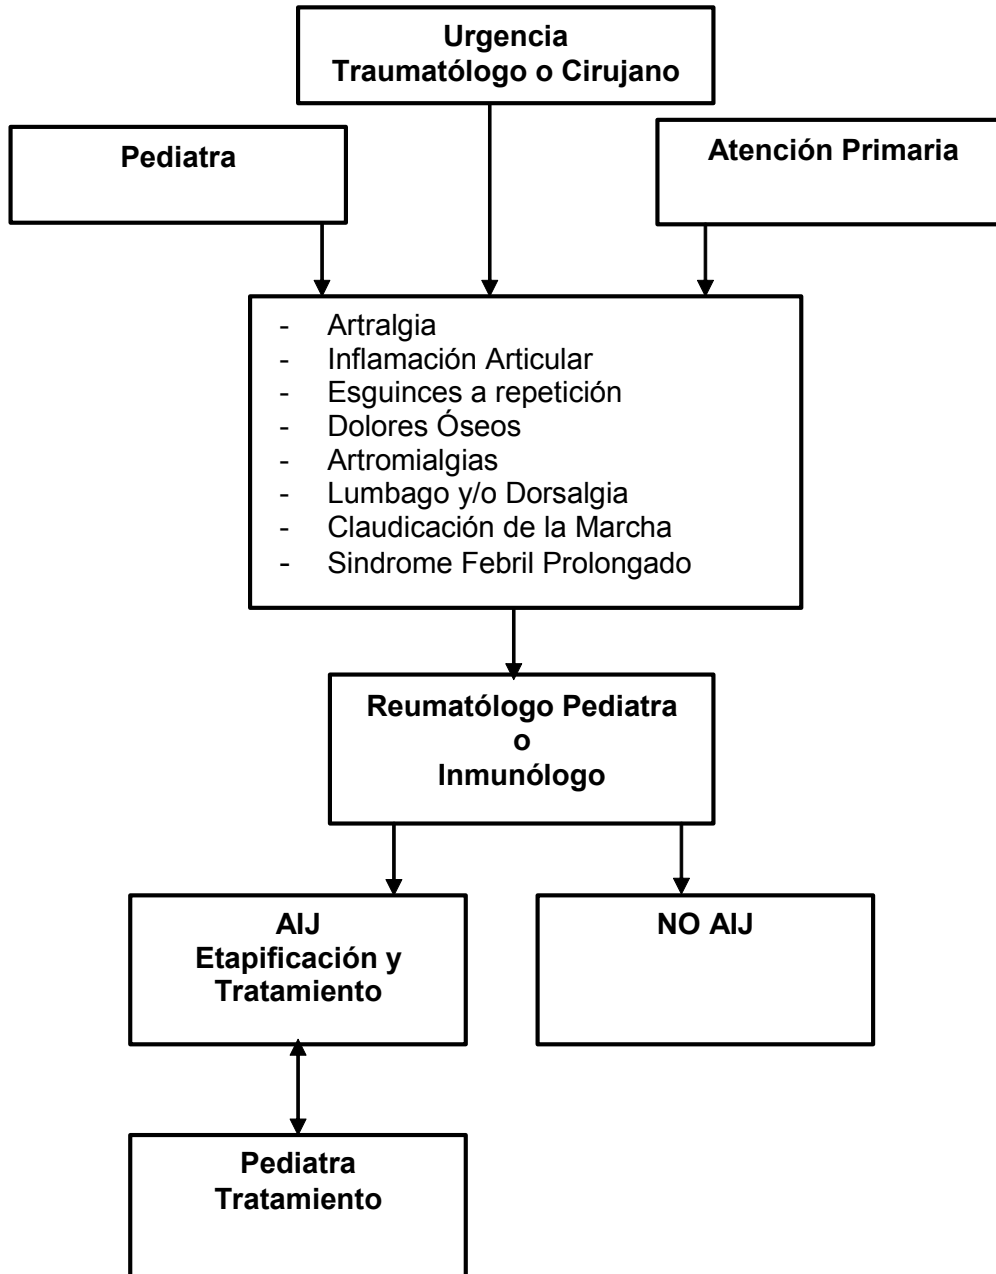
Urgencia
Traumatólogo o Cirujano

Pediatra

Atención Primaria

- Artralgia
- Inflamación Articular
- Esguinces a repetición
- Dolores Óseos
- Artromialgias
- Lumbago y/o Dorsalgia
- Claudicación de la Marcha
- Sindrome Febril Prolongado

Reumatólogo Pediatra
o
Inmunólogo

AIJ
Etapificación y
Tratamiento

NO AIJ

Pediatra
Tratamiento